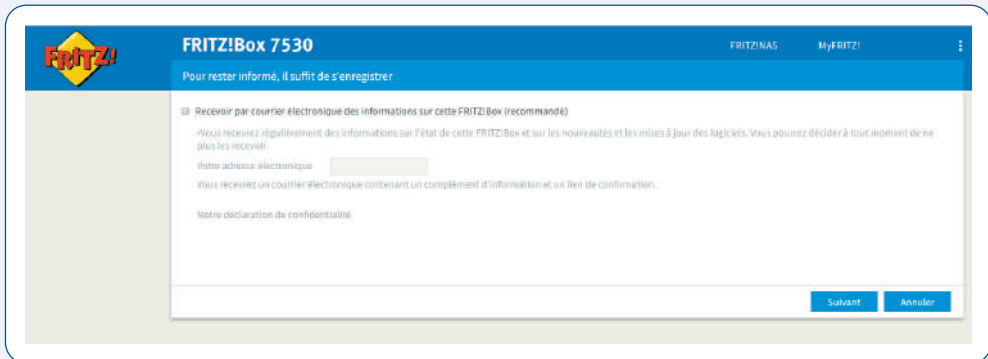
FRITZ!

FRITZ!Box 7530

FRITZ!NAS

MyFRITZ!

Pour rester informé, il suffit de s'enregistrer

Recevoir par courrier électronique des informations sur cette FRITZ!Box (recommandé)

Vous recevez régulièrement des informations sur l'état de cette FRITZ!Box et sur les nouveautés et les mises à jour des logiciels. Vous pourrez décider à tout moment de ne plus les recevoir.

Votre adresse électronique

Vous recevez un courrier électronique contenant un complément d'information et un lien de confirmation.

Notre déclaration de confidentialité

Suivant

Annuler